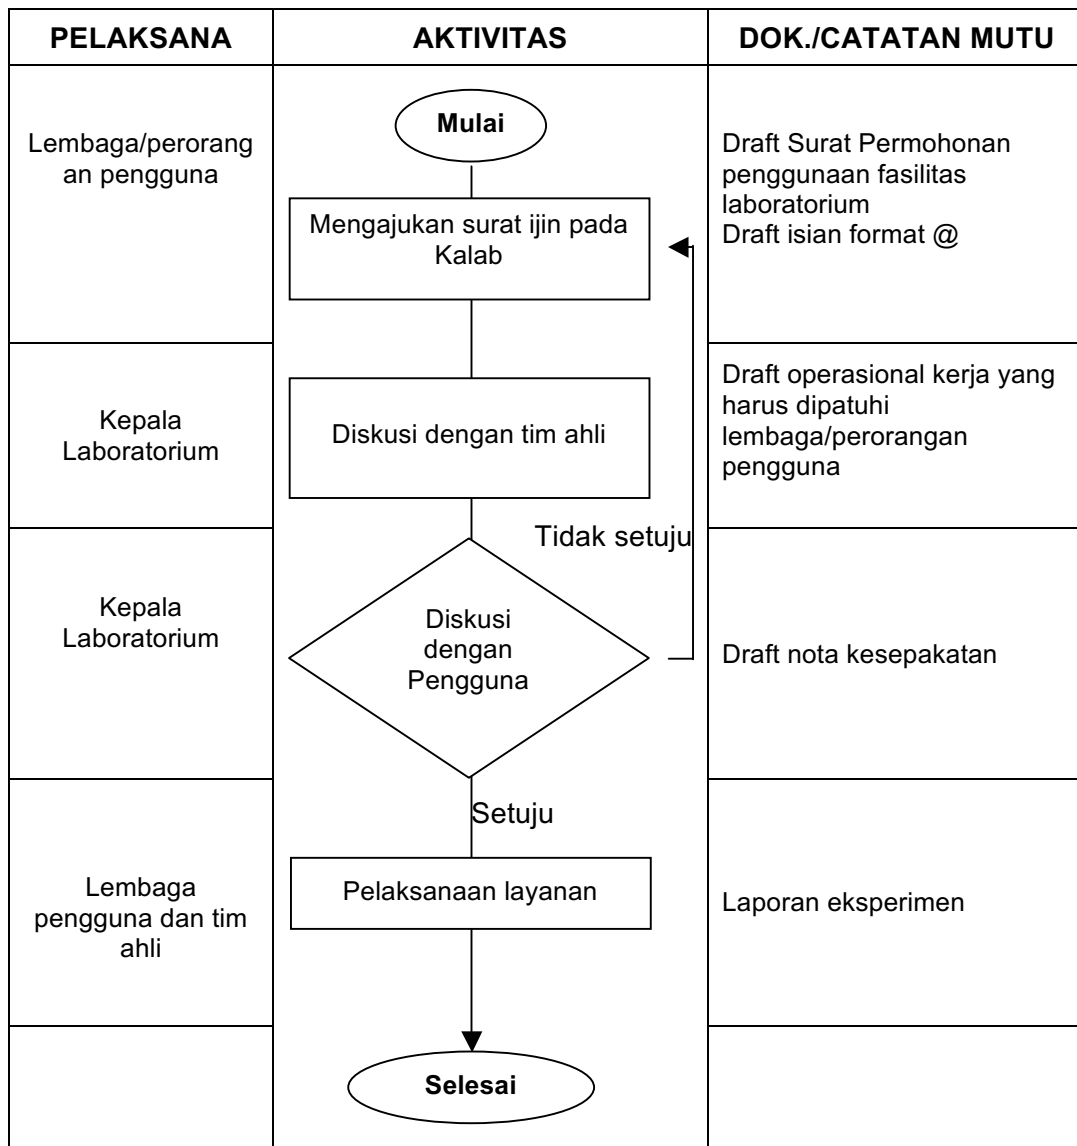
| PELAKSANA | AKTIVITAS | DOK./CATATAN MUTU |
|---|---|---|
| Lembaga/perorangan pengguna | Mulai<br>Mengajukan surat ijin pada Kalab | Draft Surat Permohonan penggunaan fasilitas laboratorium<br>Draft isian format @ |
| Kepala Laboratorium | Diskusi dengan tim ahli | Draft operasional kerja yang harus dipatuhi lembaga/perorangan pengguna |
| Kepala Laboratorium | Tidak setuju<br>Diskusi dengan Pengguna | Draft nota kesepakatan |
| Lembaga pengguna dan tim ahli | Setuju<br>Pelaksanaan layanan | Laporan eksperimen |
| | Selesai | |